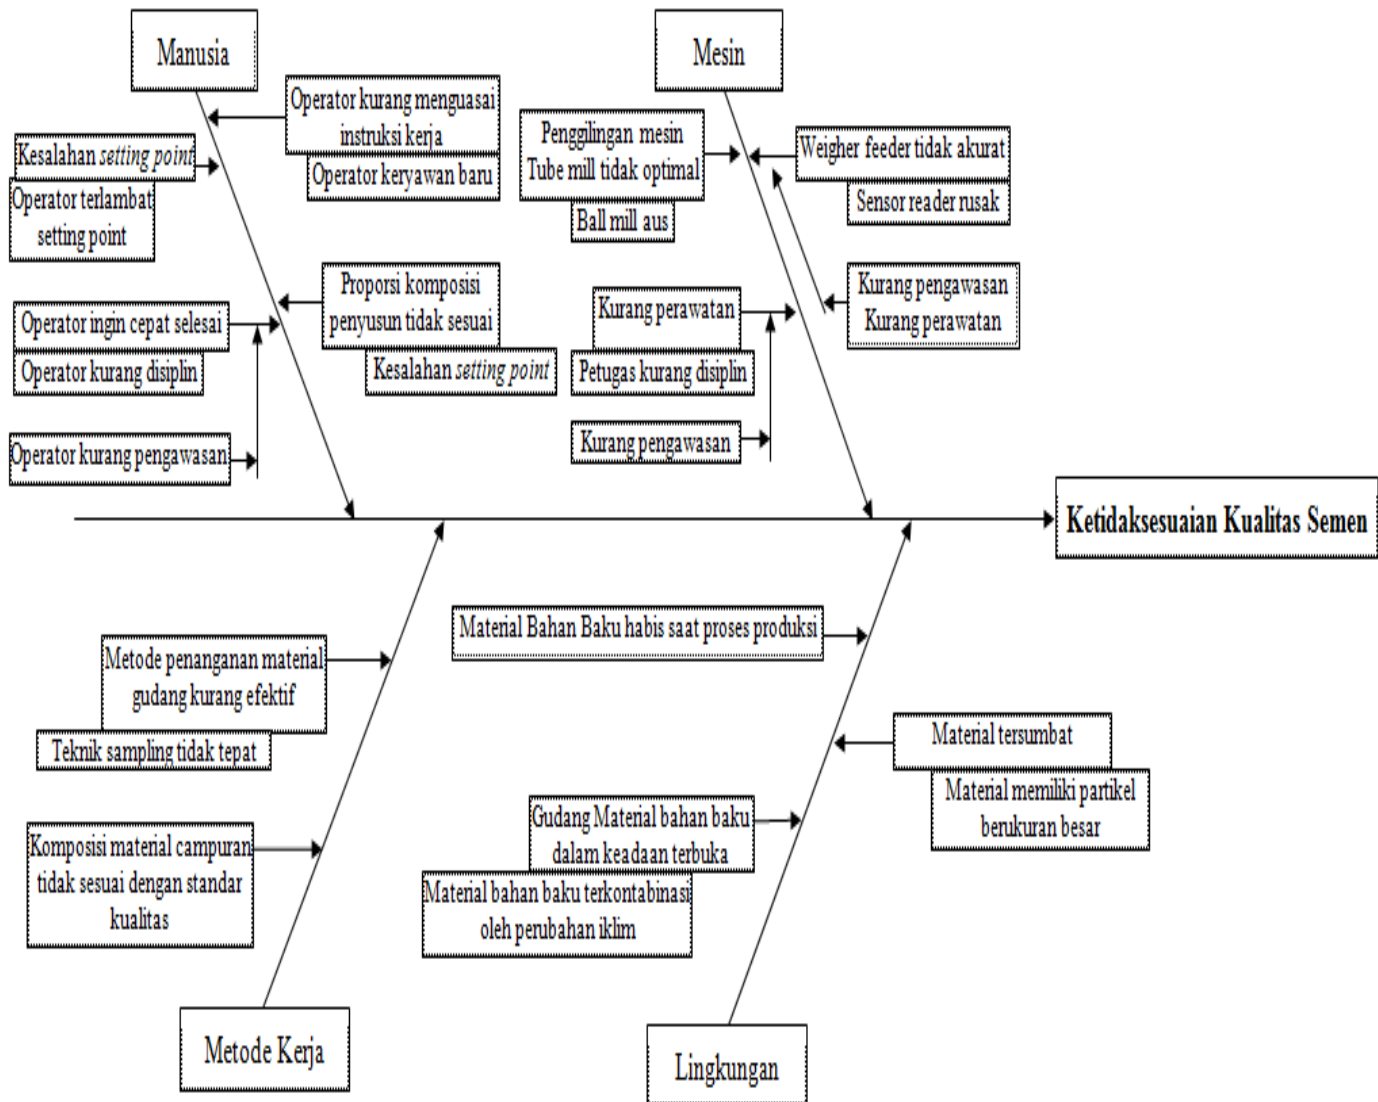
Manusia

Operator kurang menguasai instruksi kerja

Operator keryawan baru

Kesalahan setting point

Operator terlambat setting point

Proporsi komposisi penyusun tidak sesuai

Kesalahan setting point

Operator ingin cepat selesai

Operator kurang disiplin

Operator kurang pengawasan

Mesin

Penggilingan mesin Tube mill tidak optimal

Ball mill aus

Weigher feeder tidak akurat

Sensor reader rusak

Kurang pengawasan Kurang perawatan

Kurang perawatan

Petugas kurang disiplin

Kurang pengawasan

Ketidaksesuaian Kualitas Semen

Metode penanganan material gudang kurang efektif

Teknik sampling tidak tepat

Komposisi material campuran tidak sesuai dengan standar kualitas

Metode Kerja

Material Bahan Baku habis saat proses produksi

Material tersumbat

Material memiliki partikel berukuran besar

Gudang Material bahan baku dalam keadaan terbuka

Material bahan baku terkontabinasi oleh perubahan iklim

Lingkungan